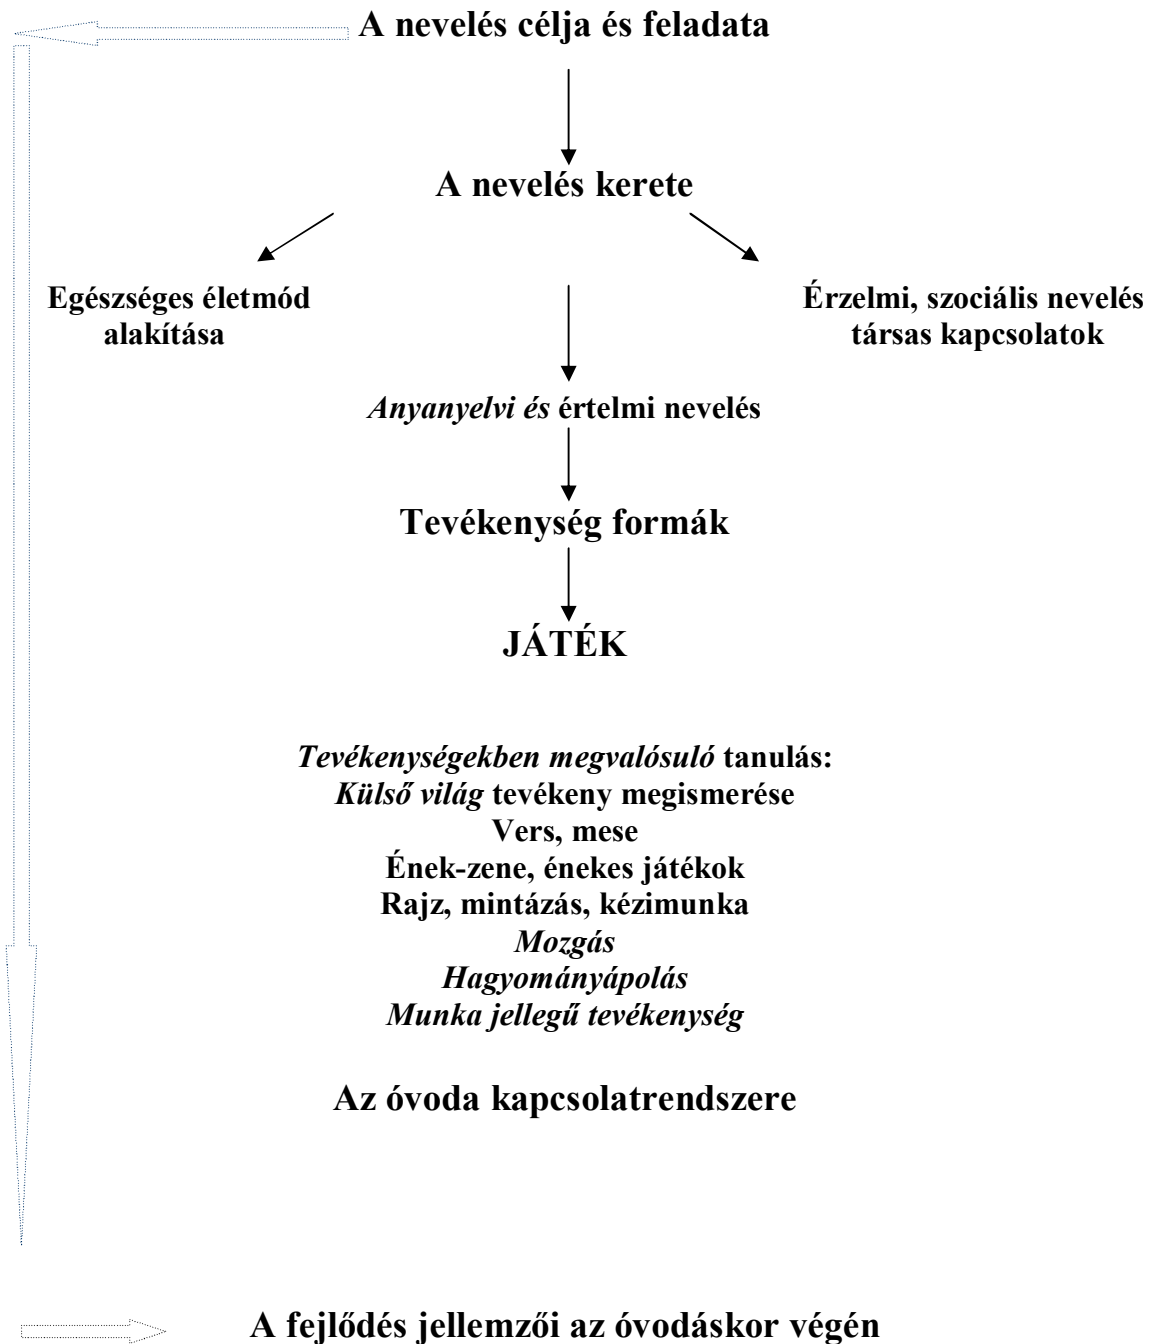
A nevelés célja és feladata

A nevelés kerete

Egészséges életmód alakítása

Érzelmi, szociális nevelés társas kapcsolatok

Anyanyelvi és értelmi nevelés

Tevékenység formák

JÁTÉK

Tevékenységekben megvalósuló tanulás:
Külső világ tevékeny megismerése
Vers, mese
Ének-zene, énekes játékok
Rajz, mintázás, kézimunka
Mozgás
Hagyományápolás
Munka jellegű tevékenység

Az óvoda kapcsolatrendszere

A fejlődés jellemzői az óvodáskor végén